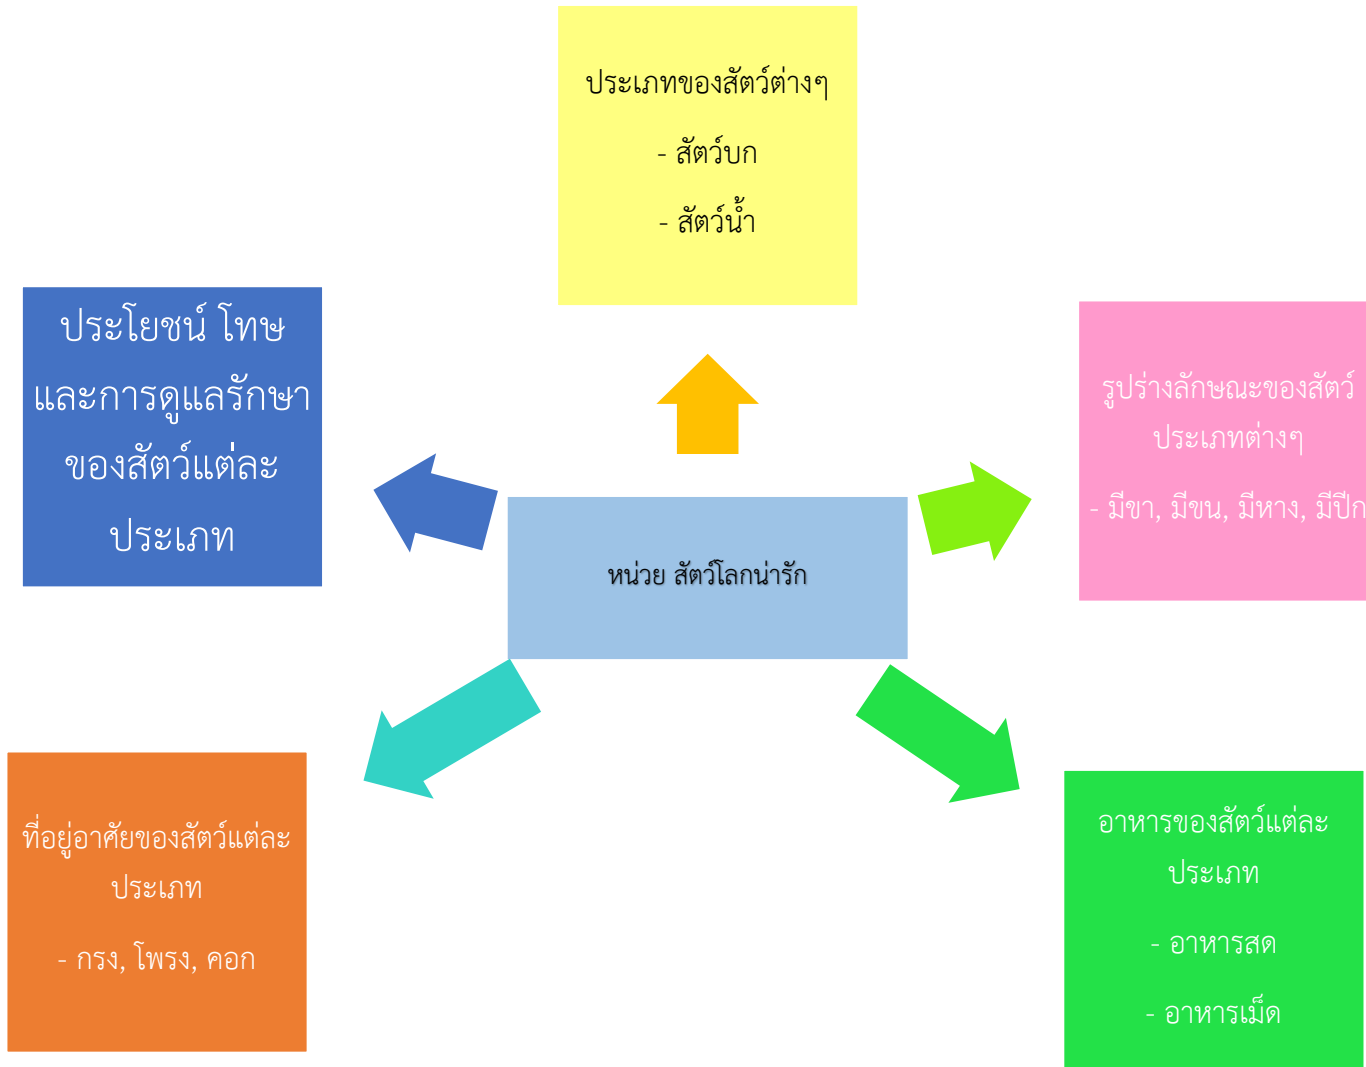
ประเภทของสัตว์ต่างๆ

- สัตว์บก

- สัตว์น้ำ

ประโยชน์ โทษ และการดูแลรักษาของสัตว์แต่ละประเภท

รูปร่างลักษณะของสัตว์ประเภทต่างๆ

- มีขา, มีขน, มีหาง, มีปีก

หน่วย สัตว์โลกน่ารัก

ที่อยู่อาศัยของสัตว์แต่ละประเภท

- กรง, โพรง, คอก

อาหารของสัตว์แต่ละประเภท

- อาหารสด

- อาหารเม็ด